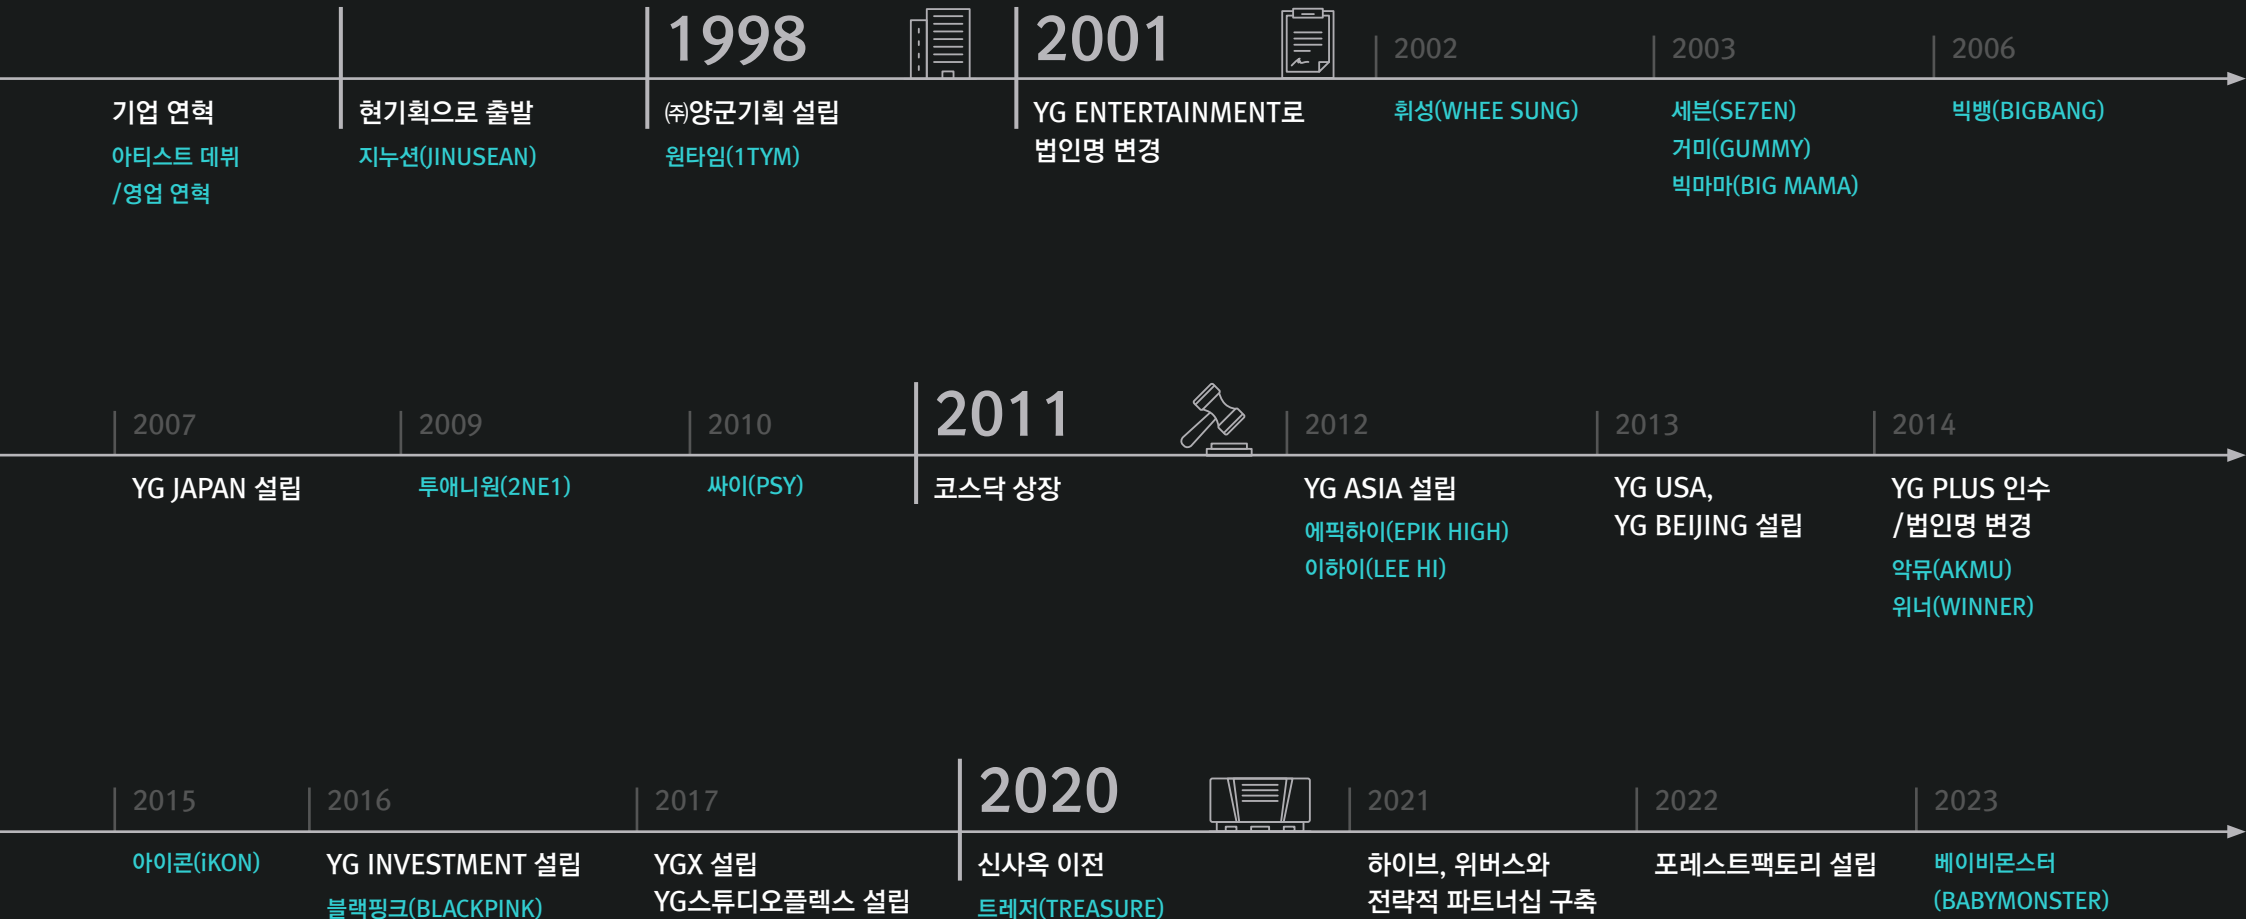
1998

2001

2002

2003

2006

기업 연혁

아티스트 데뷔 /영업 연혁

현기획으로 출발

지누션(JINUSEAN)

㈜양군기획 설립

원타임(1TYM)

YG ENTERTAINMENT로 법인명 변경

휘성(WHEE SUNG)

세븐(SE7EN)
거미(GUMMY)
빅마마(BIG MAMA)

빅뱅(BIGBANG)

2007

2009

2010

2011

2012

2013

2014

YG JAPAN 설립

투애니원(2NE1)

싸이(PSY)

코스닥 상장

YG ASIA 설립

에픽하이(EPIK HIGH)
이하이(LEE HI)

YG USA, YG BEIJING 설립

YG PLUS 인수 /법인명 변경

악뮤(AKMU)
위너(WINNER)

2015

2016

2017

2020

2021

2022

2023

아이콘(iKON)

YG INVESTMENT 설립

블랙핑크(BLACKPINK)

YGX 설립
YG스튜디오플렉스 설립

신사옥 이전

트레저(TREASURE)

하이브, 위버스와 전략적 파트너십 구축

포레스트팩토리 설립

베이비몬스터 (BABYMONSTER)